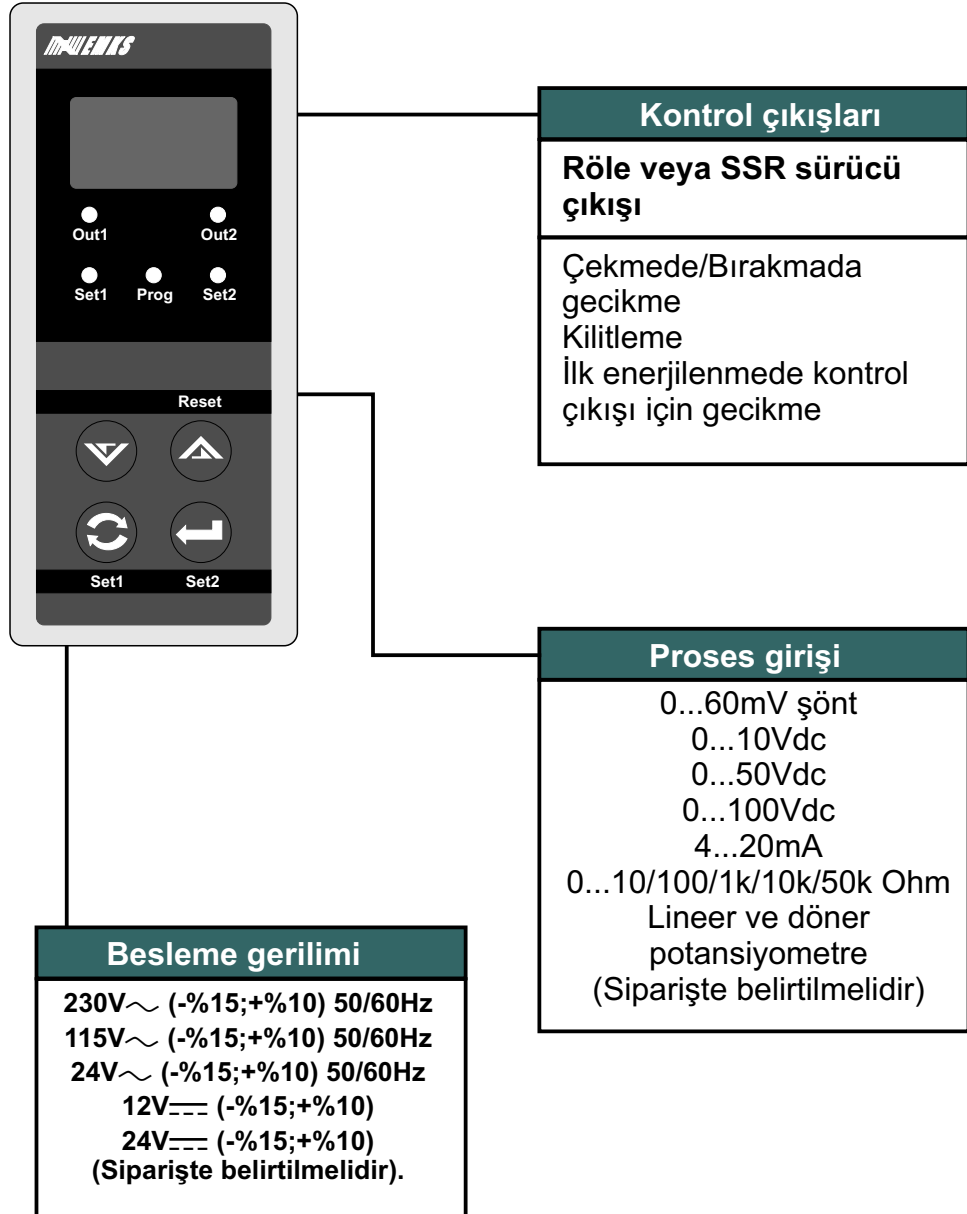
EMKO

Out1 Out2

Set1 Prog Set2

Reset

Set1 Set2

Kontrol çıkışları

Röle veya SSR sürücü çıkışı

Çekmede/Bırakmada gecikme
Kilitleme
İlk enerjilenmede kontrol çıkışı için gecikme

Proses girişi

0...60mV şönt
0...10Vdc
0...50Vdc
0...100Vdc
4...20mA
0...10/100/1k/10k/50k Ohm
Lineer ve döner potansiyometre
(Siparişte belirtilmelidir)

Besleme gerilimi

230V$\sim$ (-%15;+%10) 50/60Hz
115V$\sim$ (-%15;+%10) 50/60Hz
24V$\sim$ (-%15;+%10) 50/60Hz
12V$\eqsim$ (-%15;+%10)
24V$\eqsim$ (-%15;+%10)
(Siparişte belirtilmelidir).